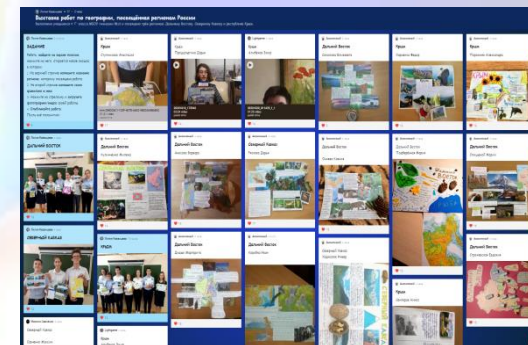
Выставка работ по географии, посвящённая регионам России

ЗАДАНИЕ

ДАЛЬНИЙ ВОСТОК

СЕВЕРНЫЙ КАВКАЗ

Урал

Урал

Дальний Восток

Урал

Урал

Урал

Дальний Восток

Северный Кавказ

Дальний Восток

Дальний Восток

Урал

Дальний Восток

Урал

Северный Кавказ

Дальний Восток

Урал

Урал

Урал

Северный Кавказ

Урал